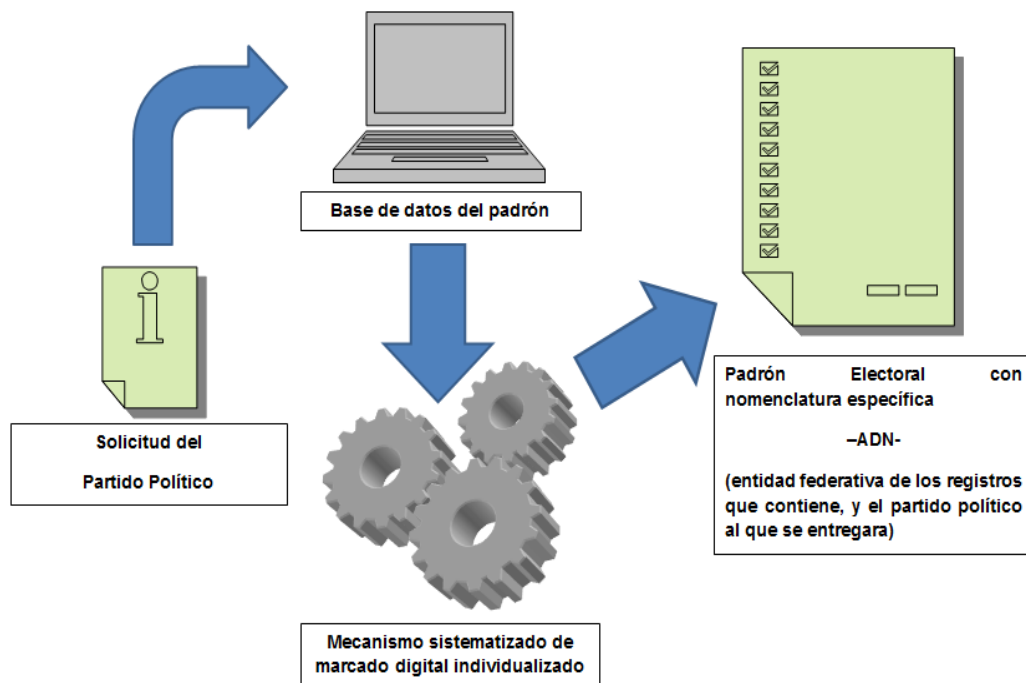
Base de datos del padrón

Solicitud del
Partido Político

Mecanismo sistematizado de marcado digital individualizado

Padrón Electoral con nomenclatura específica

–ADN-

(entidad federativa de los registros que contiene, y el partido político al que se entregara)